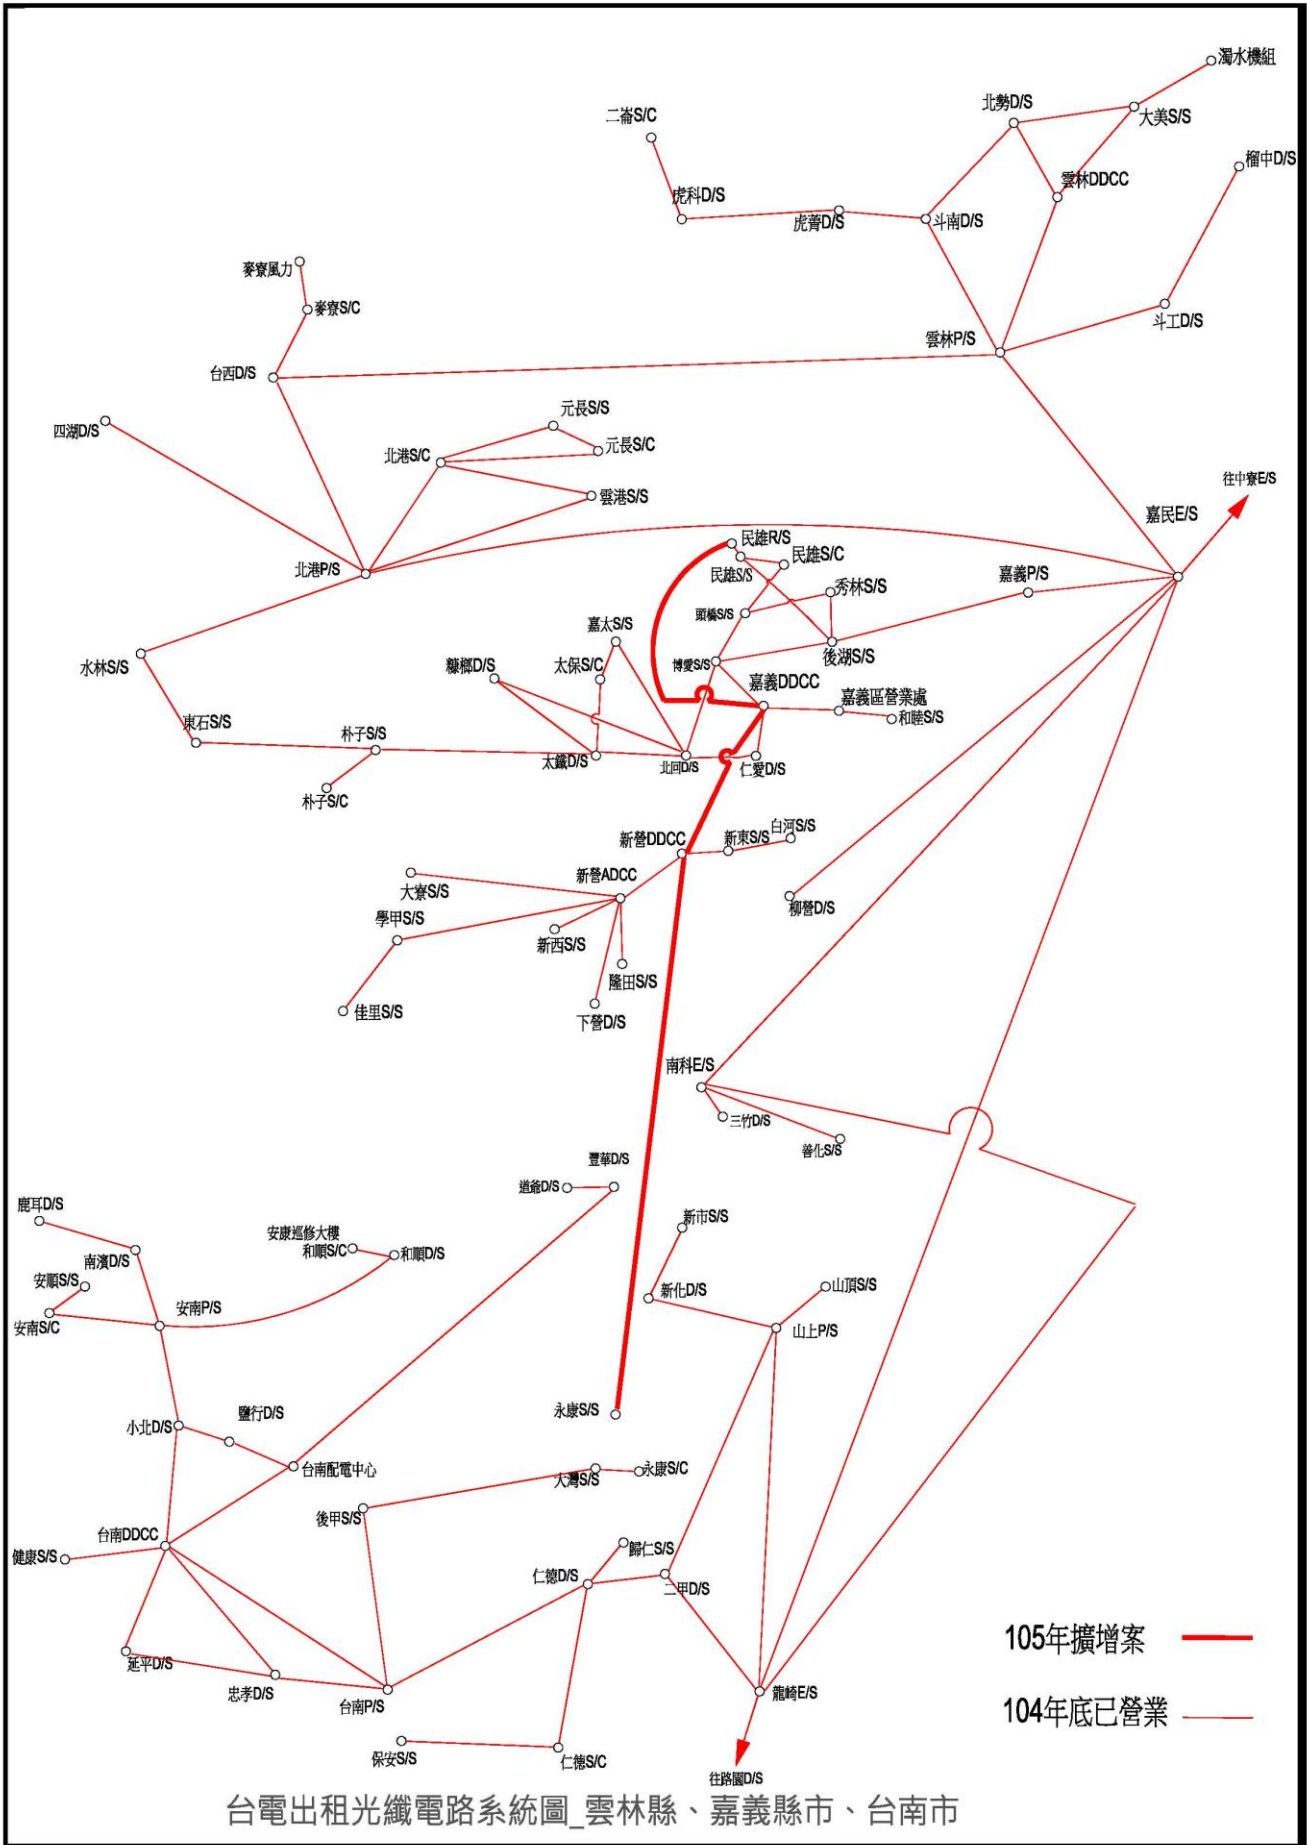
濁水機組
北勢D/S
大美S/S
二崙S/C
榴中D/S
雲林DDCC
虎科D/S
虎菁D/S
斗南D/S
麥寮風力
麥寮S/C
斗工D/S
雲林P/S
台西D/S
元長S/S
四湖D/S
元長S/C
北港S/C
雲港S/S
往中寮E/S
嘉民E/S
民雄R/S
民雄S/C
民雄S/S
北港P/S
秀林S/S
嘉義P/S
頭橋S/S
嘉太S/S
後湖S/S
水林S/S
鰲鼓D/S
太保S/C
博愛S/S
嘉義DDCC
嘉義區營業處
和睦S/S
東石S/S
朴子S/S
太鐵D/S
北回D/S
仁愛D/S
朴子S/C
白河S/S
新營DDCC
新東S/S
新營ADCC
大寮S/S
柳營D/S
學甲S/S
新西S/S
隆田S/S
佳里S/S
下營D/S
南科E/S
三竹D/S
善化S/S
豐華D/S
道爺D/S
鹿耳D/S
新市S/S
安康巡修大樓
和順S/C
和順D/S
南濱D/S
安順S/S
新化D/S
山頂S/S
安南S/C
安南P/S
山上P/S
永康S/S
鹽行D/S
小北D/S
台南配電中心
永康S/C
大灣S/S
後甲S/S
台南DDCC
歸仁S/S
健康S/S
仁德D/S
二甲D/S
105年擴增案
延平D/S
龍崎E/S
忠孝D/S
台南P/S
104年底已營業
保安S/S
仁德S/C
往路園D/S
台電出租光纖電路系統圖_雲林縣、嘉義縣市、台南市